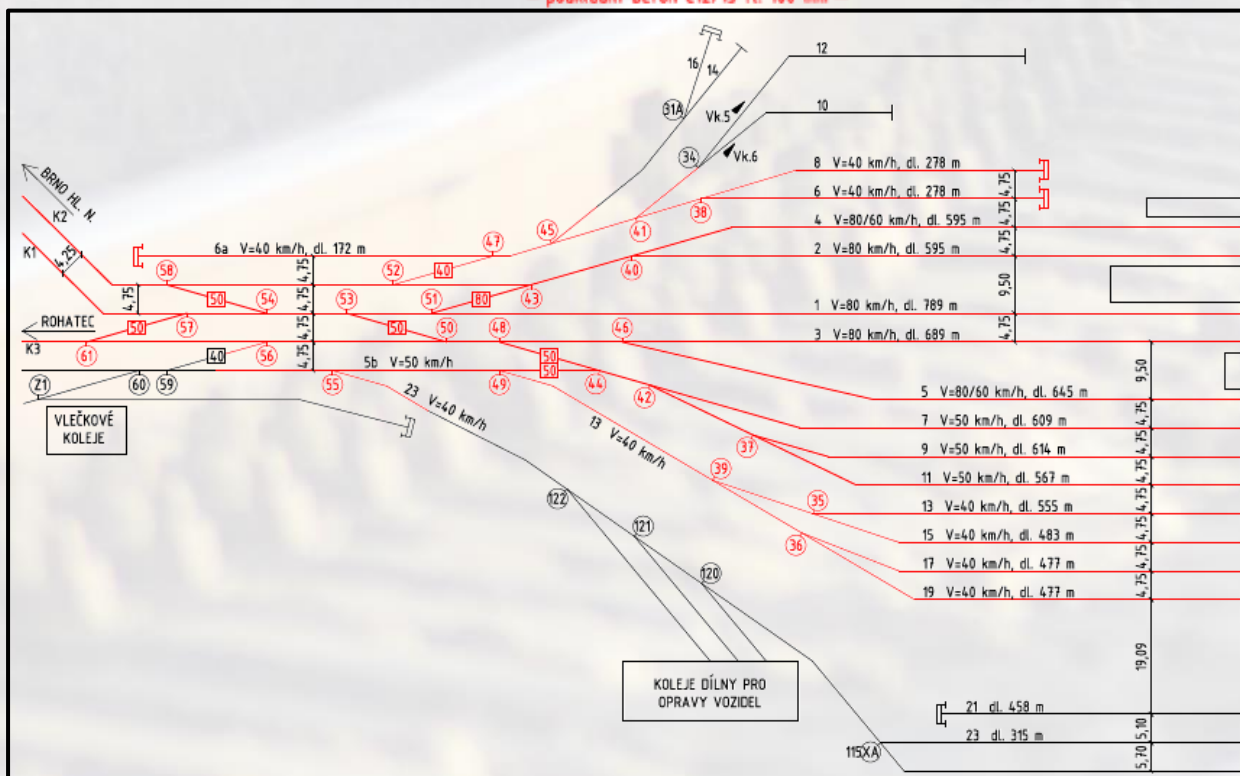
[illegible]

16 14

12

31A

Vk.5

10

34

Vk.6

BRNO HL. N.

K2

K1

4,25

8 V=40 km/h, dl. 278 m

6 V=40 km/h, dl. 278 m

4,75

4,75

4 V=80/60 km/h, dl. 595 m

4,75

2 V=80 km/h, dl. 595 m

9,50

1 V=80 km/h, dl. 789 m

3 V=80 km/h, dl. 689 m

4,75

6a V=40 km/h, dl. 172 m

45

47

41

38

58

52

40

40

4,75

4,75

50

54

53

51

80

43

4,75

ROHATEC

50

57

50

50

48

46

K3

61

56

40

4,75

5b V=50 km/h

50

50

Z1

60

59

55

49

44

9,50

23 V=40 km/h

42

5 V=80/60 km/h, dl. 645 m

VLEČKOVÉ KOLEJE

13 V=40 km/h

7 V=50 km/h, dl. 609 m

4,75

37

9 V=50 km/h, dl. 614 m

4,75

39

11 V=50 km/h, dl. 567 m

4,75

35

13 V=40 km/h, dl. 555 m

4,75

122

121

15 V=40 km/h, dl. 483 m

4,75

36

17 V=40 km/h, dl. 477 m

4,75

120

19 V=40 km/h, dl. 477 m

4,75

19,09

KOLEJE DÍLNY PRO OPRAVY VOZIDEL

21 dl. 458 m

5,10

23 dl. 315 m

115XA

5,70